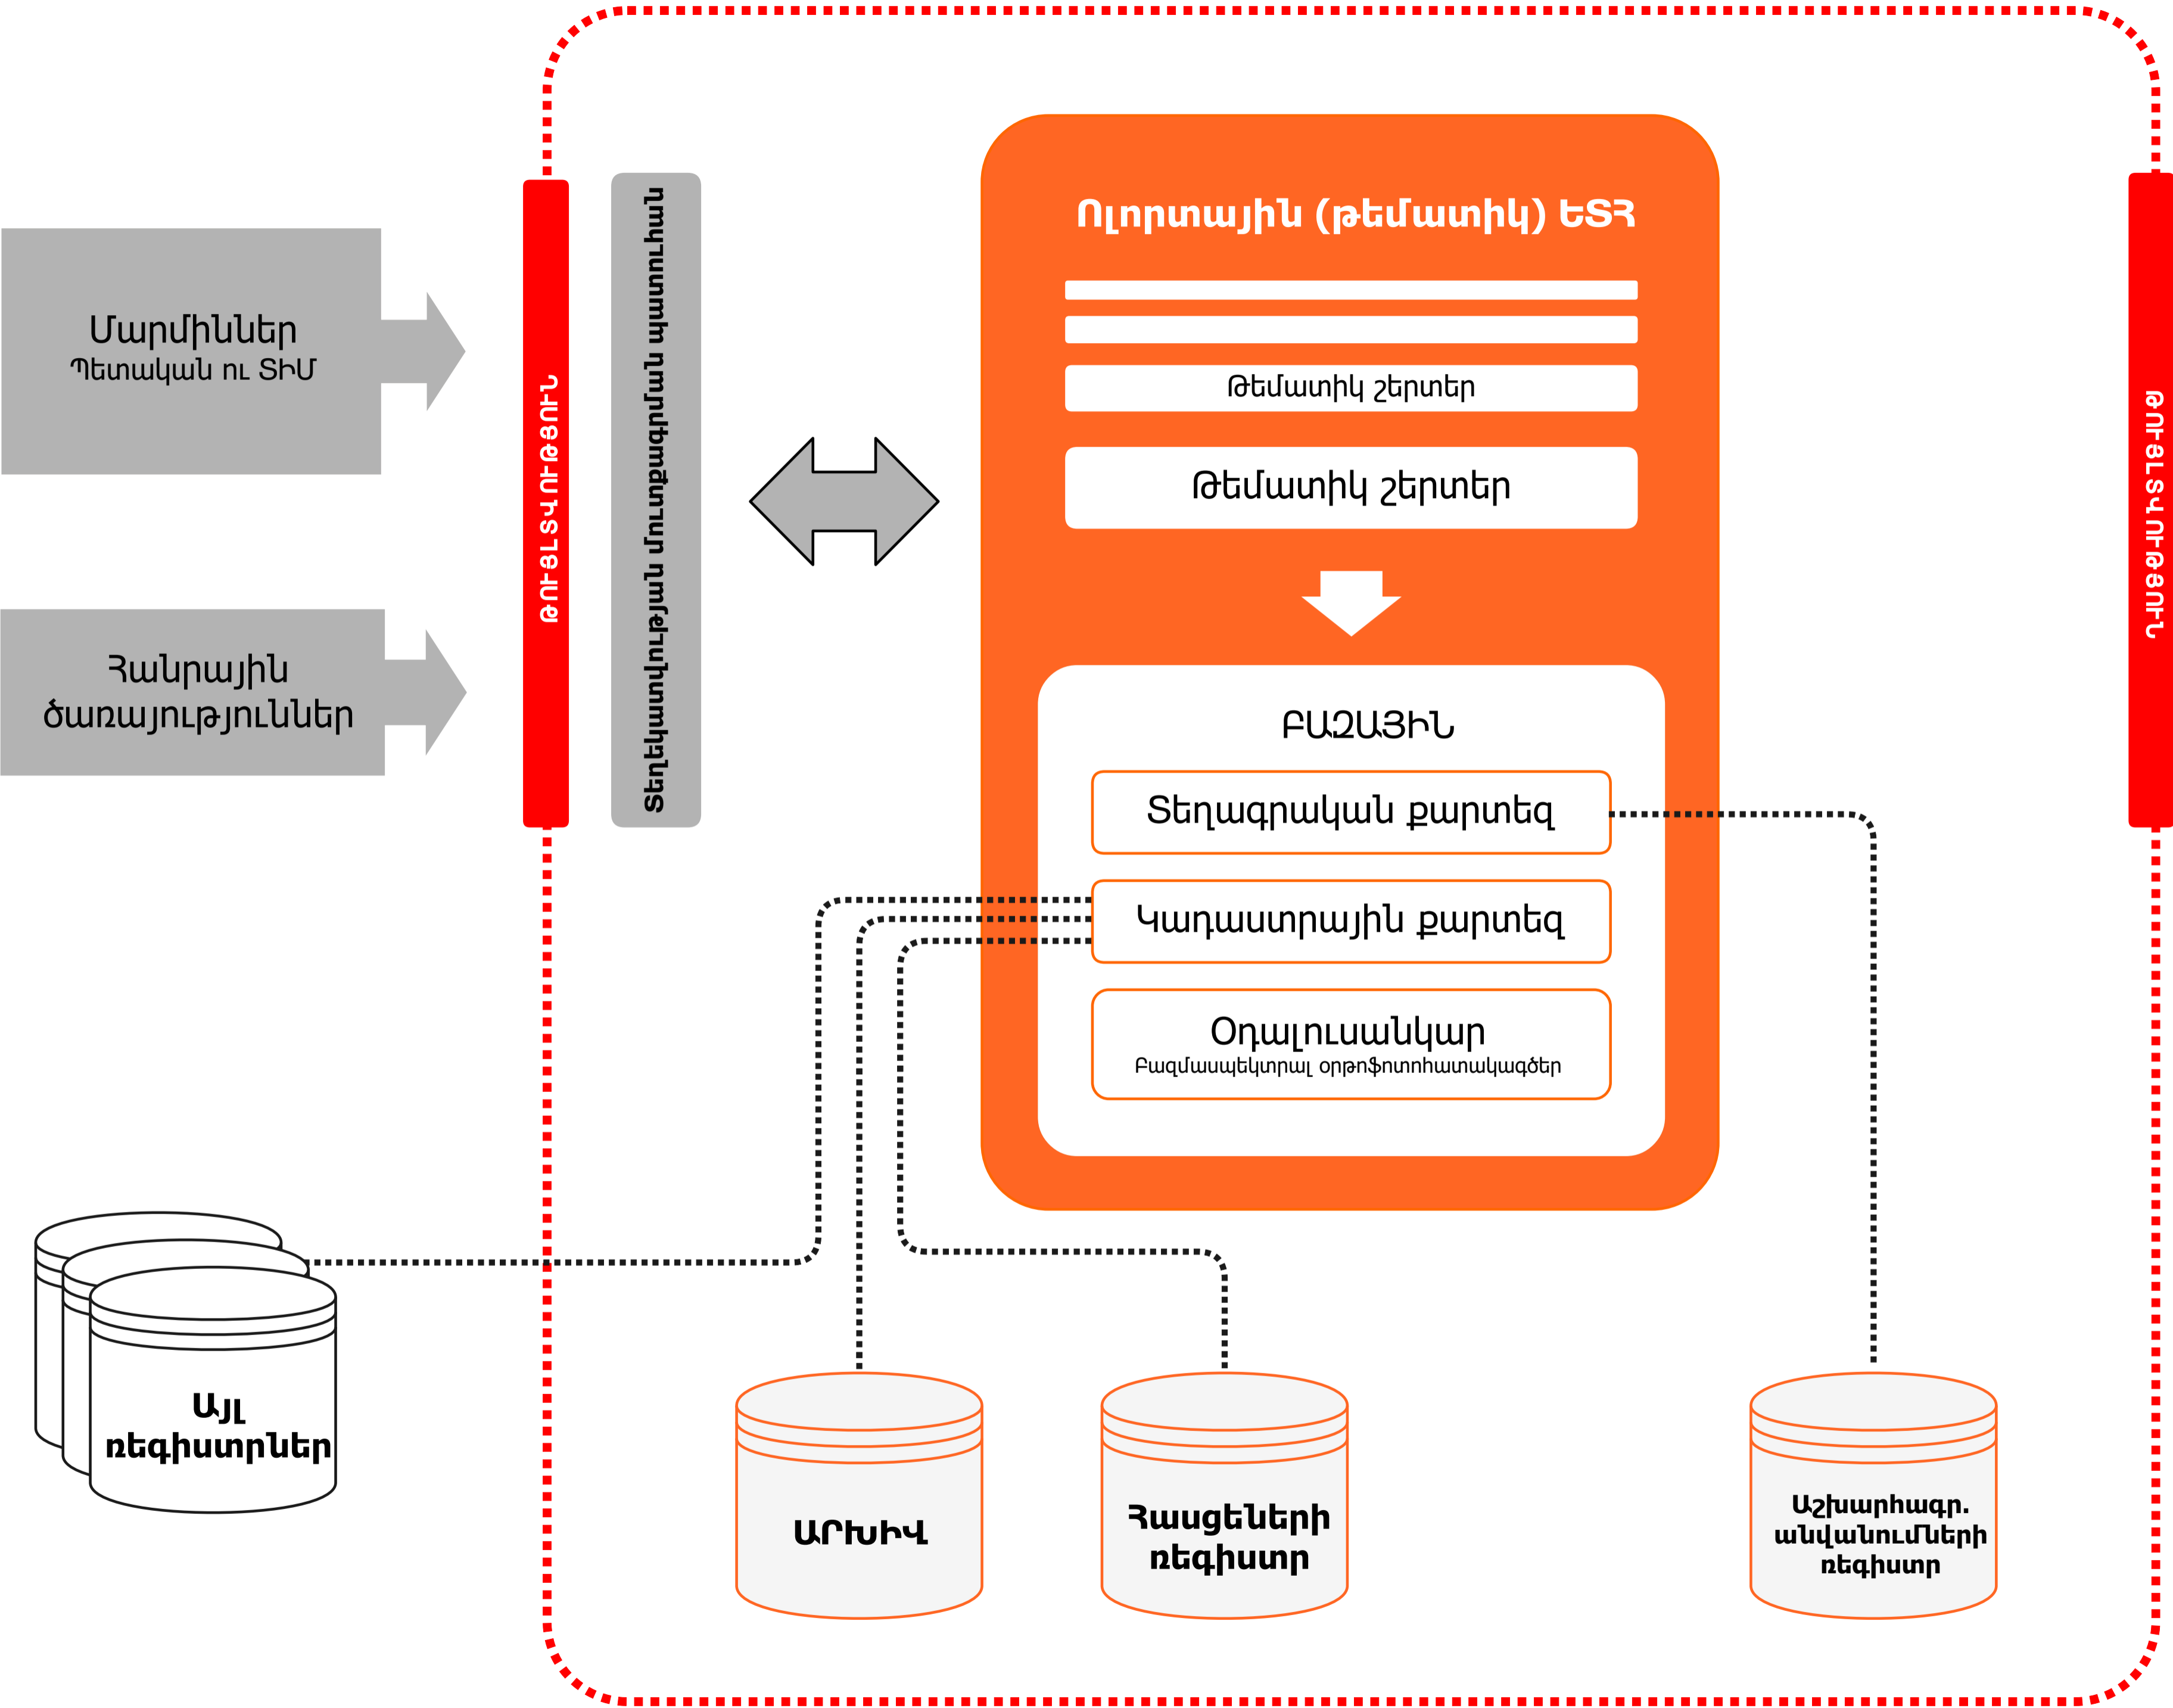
Մարմիններ
Պետական ու ՏԻՄ

Հանրային ծառայություններ

ԹՈՒՅԼՏՎՈՒԹՅՈՒՆ

Տեղեկատվության մուտքագրման պատուհան

Ոլորտային (թեմատիկ) ԵՏՀ

Թեմատիկ շերտեր

Թեմատիկ շերտեր

ԲԱԶԱՅԻՆ

Տեղագրական քարտեզ

Կադաստրային քարտեզ

Օդալուսանկար
Բազմասպեկտրալ օրթոֆոտոհատակագծեր

ԹՈՒՅԼՏՎՈՒԹՅՈՒՆ

Այլ ռեգիստրներ

ԱՐԽԻՎ

Հասցեների ռեգիստր

Աշխարհագր. անվանումների ռեգիստր